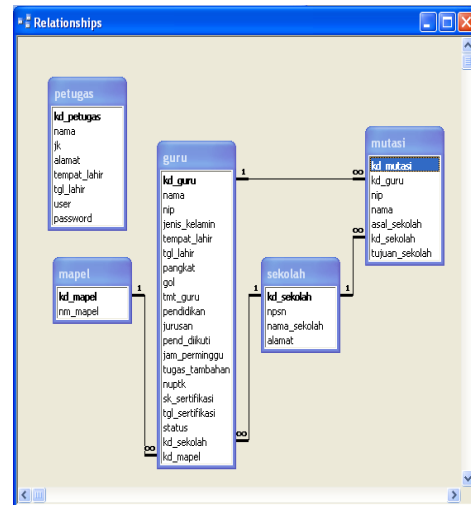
Relationships

petugas
kd_petugas
nama
jk
alamat
tempat_lahir
tgl_lahir
user
password

guru
kd_guru
nama
nip
jenis_kelamin
tempat_lahir
tgl_lahir
pangkat
gol
tmt_guru
pendidikan
jurusan
pend_diikuti
jam_perminggu
tugas_tambahan
nuptk
sk_sertifikasi
tgl_sertifikasi
status
kd_sekolah
kd_mapel

mutasi
kd_mutasi
kd_guru
nip
nama
asal_sekolah
kd_sekolah
tujuan_sekolah

mapel
kd_mapel
nm_mapel

sekolah
kd_sekolah
npsn
nama_sekolah
alamat

1
∞
1
∞
1
∞
1
∞